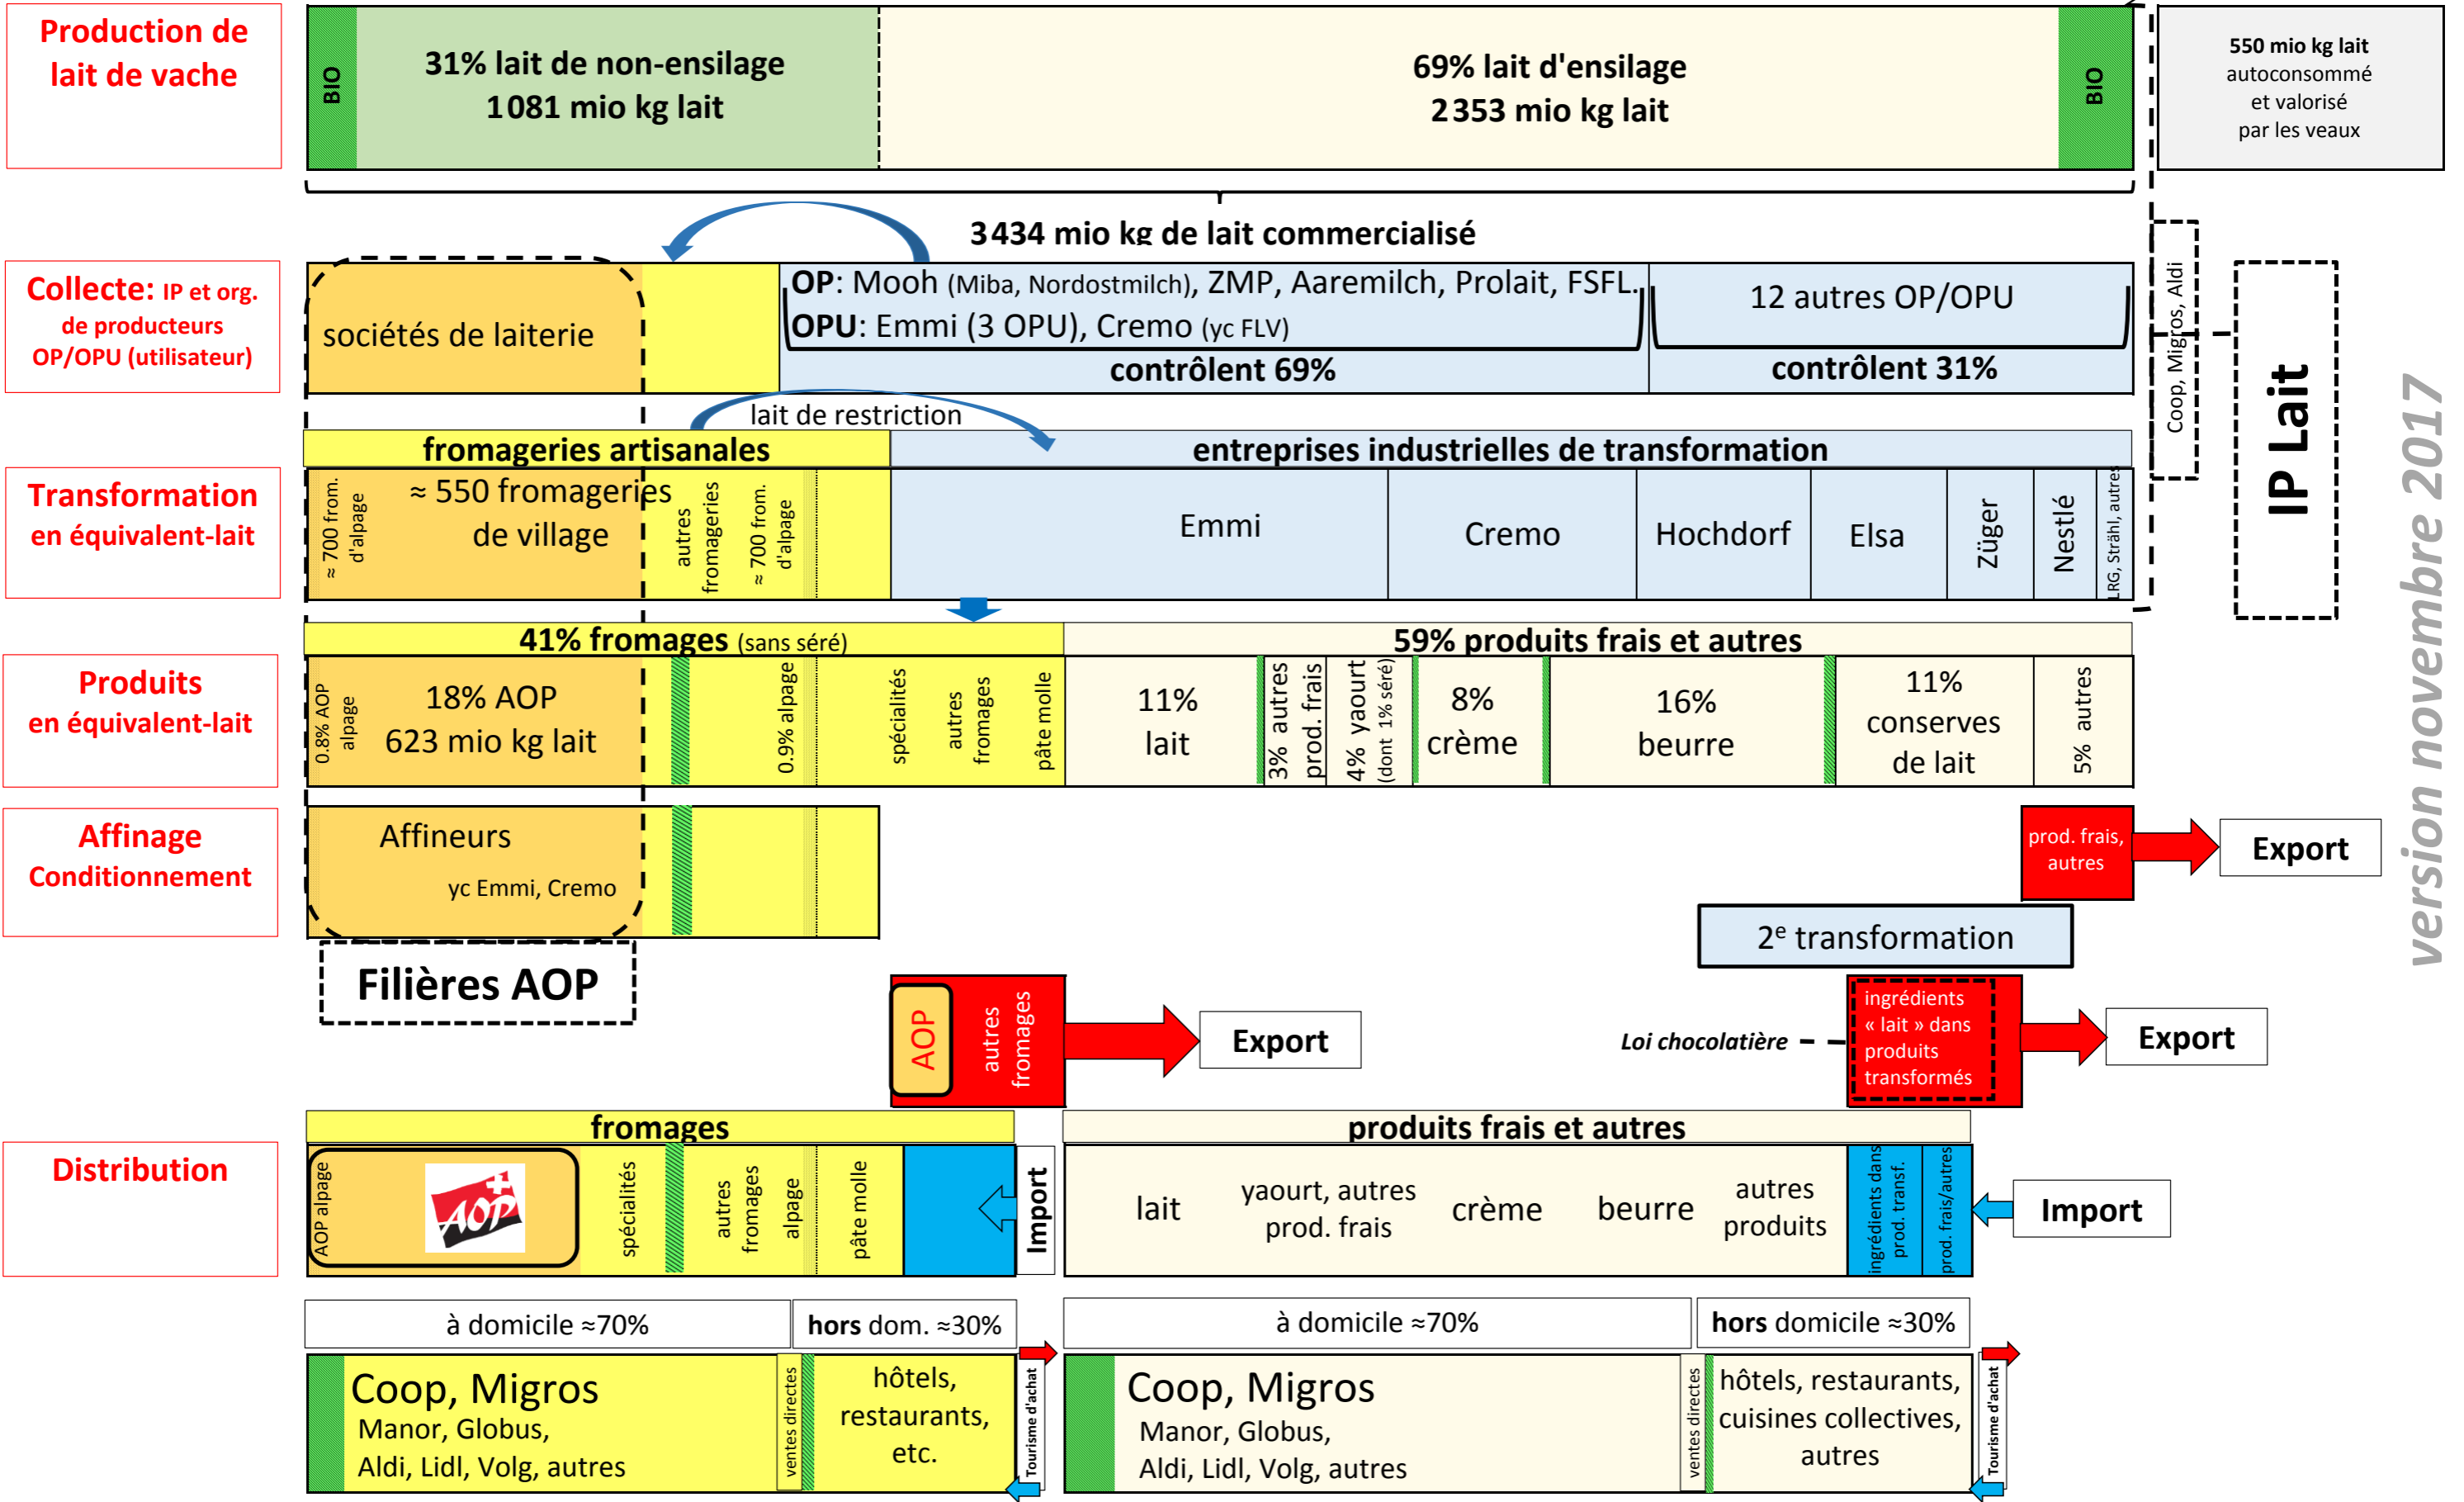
Production de lait de vache

BIO

31% lait de non-ensilage
1 081 mio kg lait

69% lait d'ensilage
2 353 mio kg lait

BIO

550 mio kg lait autoconsommé et valorisé par les veaux

3 434 mio kg de lait commercialisé

Collecte: IP et org. de producteurs OP/OPU (utilisateur)

sociétés de laiterie

OP: Mooh (Miba, Nordostmilch), ZMP, Aaremilch, Prolait, FSFL.
OPU: Emmi (3 OPU), Cremo (yc FLV)
contrôlent 69%

12 autres OP/OPU
contrôlent 31%

Coop, Migros, Aldi

IP Lait

version novembre 2017

lait de restriction

Transformation en équivalent-lait

fromageries artisanales

≈ 700 from. d'alpage

≈ 550 fromageries de village

autres fromageries

≈ 700 from. d'alpage

entreprises industrielles de transformation

Emmi | Cremo | Hochdorf | Elsa | Züger | Nestlé | LRG, Strähl, autres

Produits en équivalent-lait

41% fromages (sans séré)

0.8% AOP alpage

18% AOP
623 mio kg lait

0.9% alpage

spécialités

autres fromages

pâte molle

59% produits frais et autres

11% lait

3% autres prod. frais

4% yaourt (dont 1% séré)

8% crème

16% beurre

11% conserves de lait

5% autres

Affinage Conditionnement

Affineurs
yc Emmi, Cremo

Filières AOP

prod. frais, autres

Export

2e transformation

AOP

autres fromages

Export

Loi chocolatière

ingrédients « lait » dans produits transformés

Export

Distribution

fromages

AOP alpage

AOP

spécialités

autres fromages

alpage

pâte molle

Import

produits frais et autres

lait

yaourt, autres prod. frais

crème

beurre

autres produits

ingrédients dans prod. transf.

prod. frais/autres

Import

à domicile ≈70%

hors dom. ≈30%

à domicile ≈70%

hors domicile ≈30%

Coop, Migros
Manor, Globus,
Aldi, Lidl, Volg, autres

ventes directes

hôtels, restaurants, etc.

Tourisme d'achat

Coop, Migros
Manor, Globus,
Aldi, Lidl, Volg, autres

ventes directes

hôtels, restaurants, cuisines collectives, autres

Tourisme d'achat